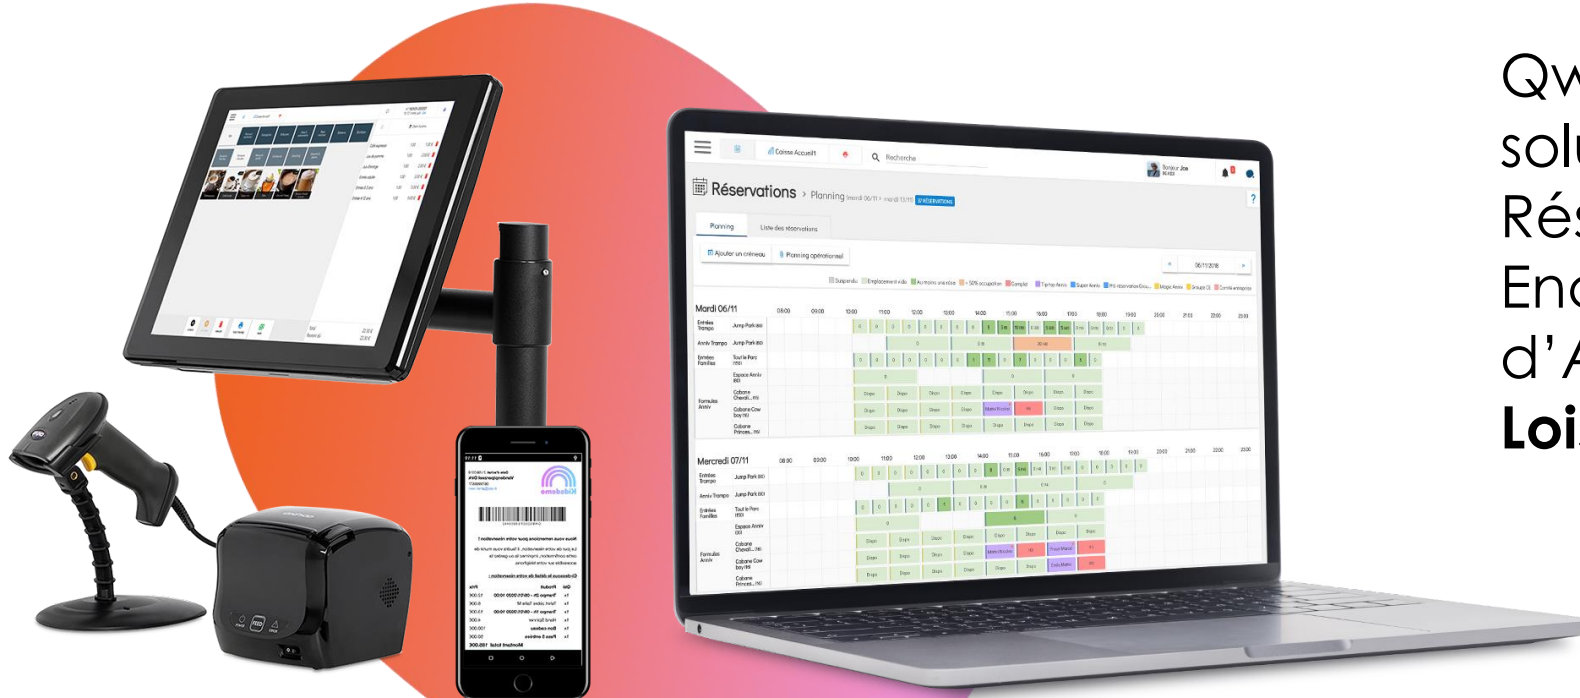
Qw
solu
Rés
Enc
d'A
Loi

Caisse Accueil
Recherche
Réservations > Planning
RÉSERVATIONS
Planning
Liste des réservations
Ajouter un créneau
Planning opérationnel
Mardi 06/11
Entrées Trampo
Jump Park
Anniv Trampo
Entrées Familles
Espace Anniv
Formules Anniv
Cabane Cow boy
Mercredi 07/11
Jump Park
Anniv Trampo
Entrées Familles
Espace Anniv
Formules Anniv
Cabane Cow boy